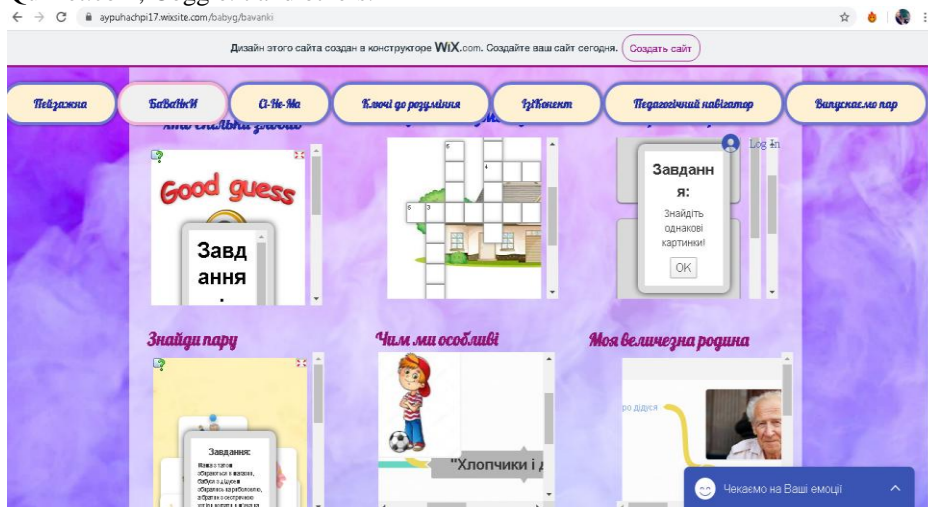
aypuhachpi17.wixsite.com/babyg/bavanki

Дизайн этого сайта создан в конструкторе WiX.com. Создайте ваш сайт сегодня. Создать сайт

Пейзажна
БаВаНкИ
Сі-Не-Ма
Ключі до розуміння
ІзіКонект
Педагогічний навігатор
Випускаємо пар

Log In

Good guess

Завдання

Завдання:
Знайдіть однакові картинки!
OK

Знайди пару

Чим ми особливі

Моя величезна родина

Завдання:

"Хлопчики і д

ро дідуся

Чекаємо на Ваші емоції